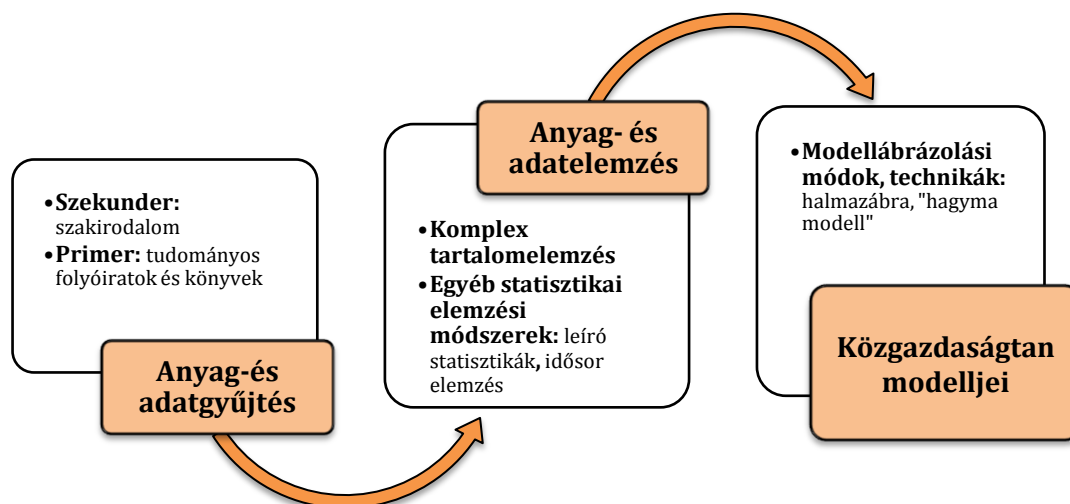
•Szekunder: szakirodalom
•Primer: tudományos folyóiratok és könyvek

Anyag-és adatgyűjtés

Anyag- és adatelemzés

•Komplex tartalomelemzés
•Egyéb statisztikai elemzési módszerek: leíró statisztikák, idősor elemzés

•Modellábrázolási módok, technikák: halmazábra, "hagyma modell"

Közgazdaságtan modelljei